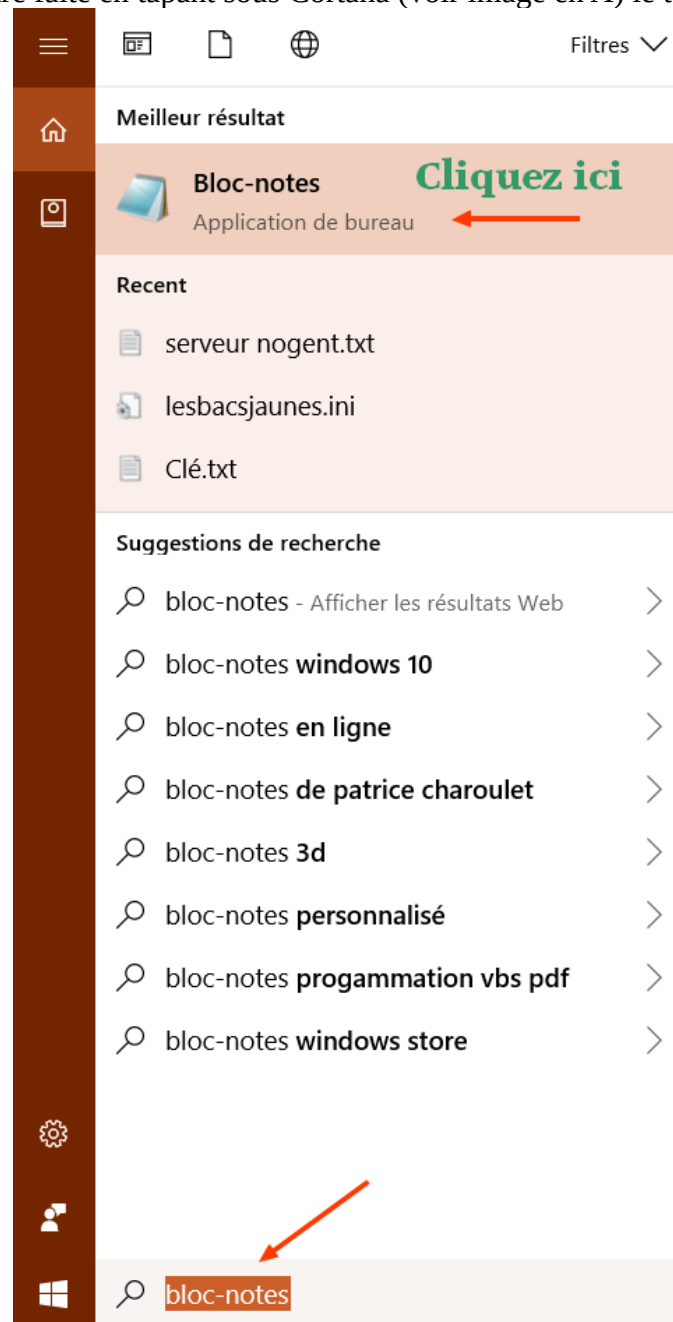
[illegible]

Filtres

Meilleur résultat

Bloc-notes
Application de bureau

Cliquez ici

Recent

serveur nogent.txt

lesbacsjaunes.ini

Clé.txt

Suggestions de recherche

bloc-notes - Afficher les résultats Web

bloc-notes windows 10

bloc-notes en ligne

bloc-notes de patrice charoulet

bloc-notes 3d

bloc-notes personnalisé

bloc-notes progammation vbs pdf

bloc-notes windows store

bloc-notes